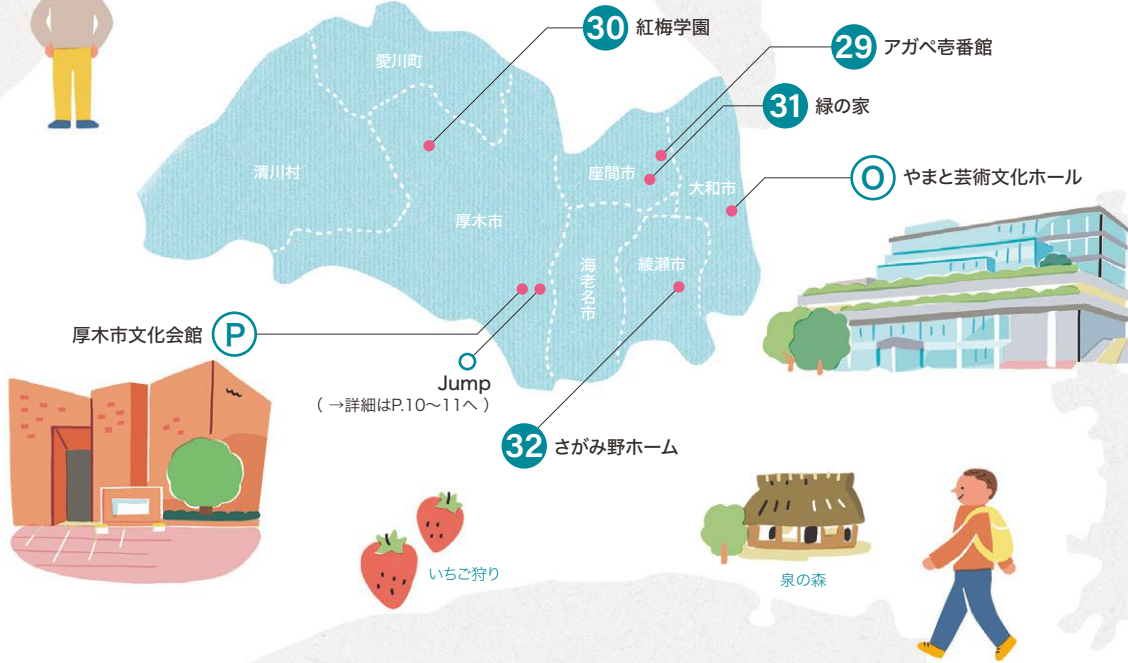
30 紅梅学園

29 アガペ壱番館

31 緑の家

O やまと芸術文化ホール

愛川町

清川村

厚木市

座間市

大和市

海老名市

綾瀬市

厚木市文化会館 P

Jump
（→詳細はP.10〜11へ）

32 さがみ野ホーム

いちご狩り

泉の森